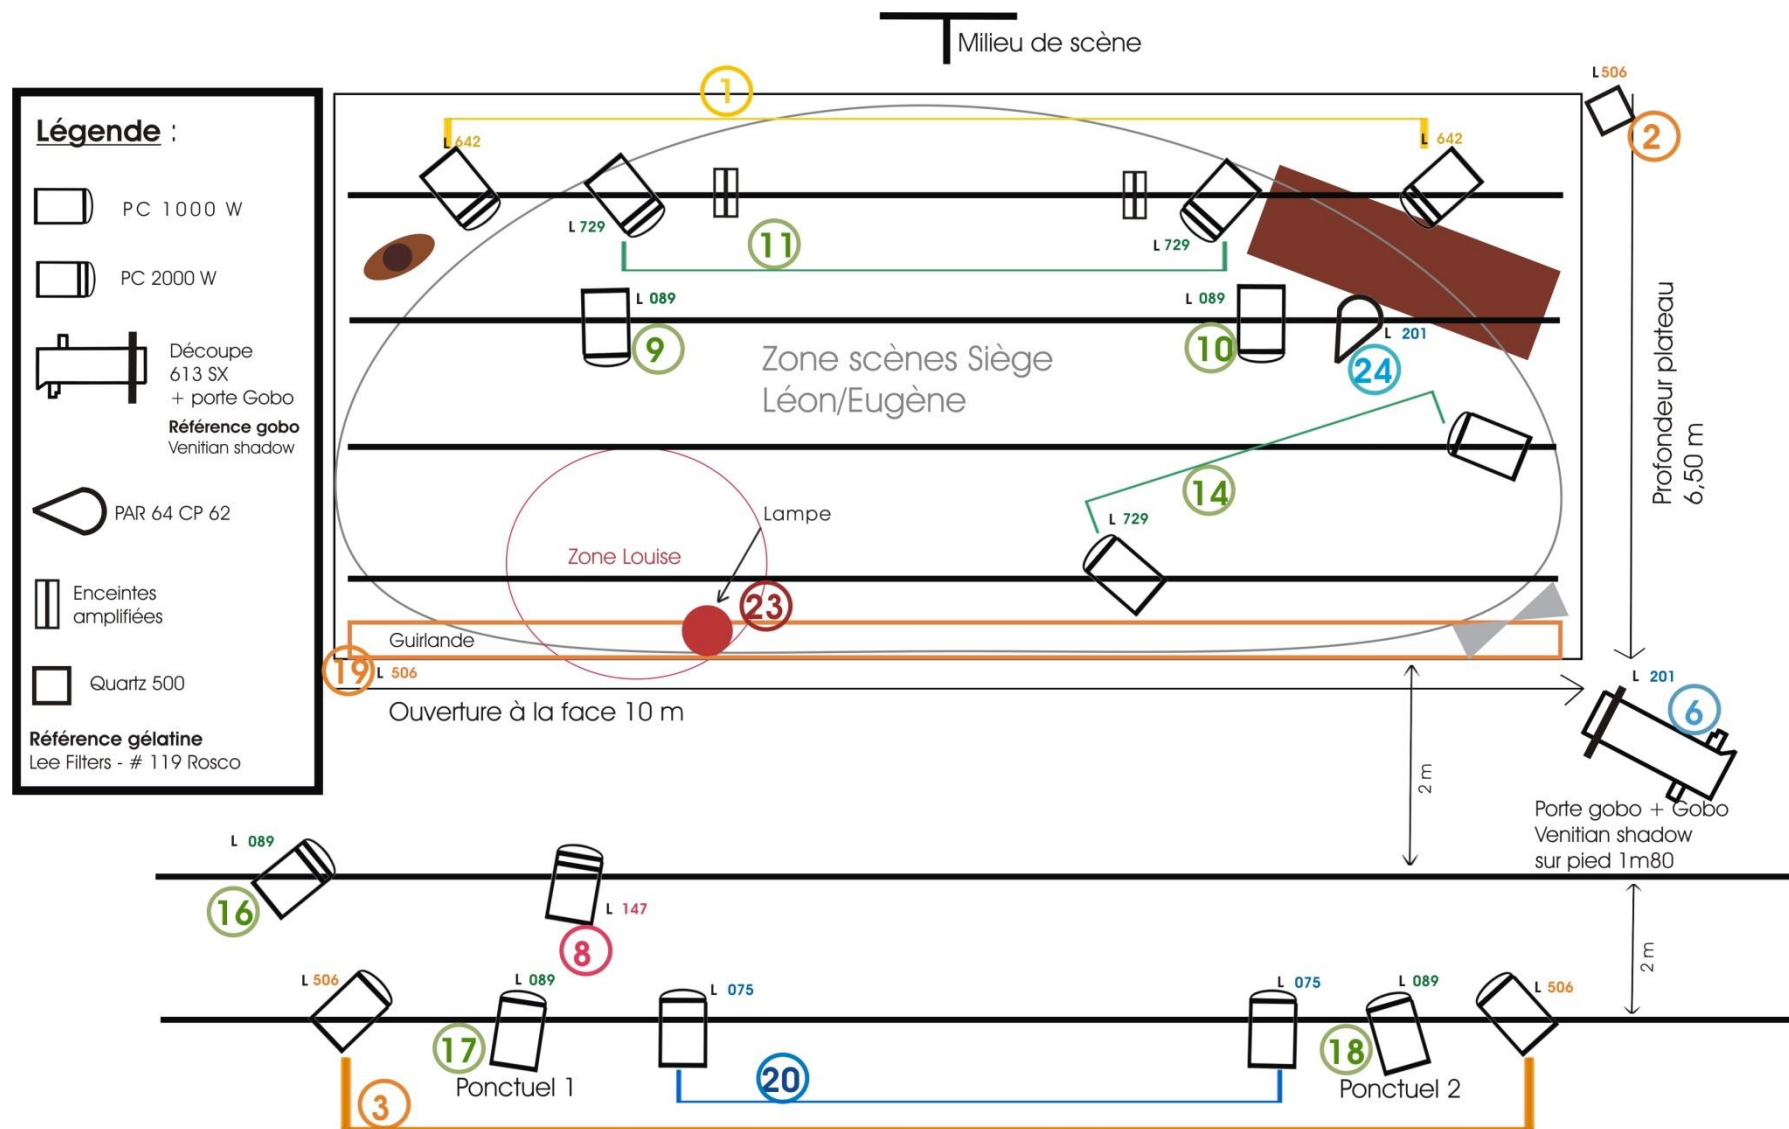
Milieu de scène

Légende :

PC 1000 W

PC 2000 W

Découpe 613 SX + porte Gobo

Référence gobo
Venitian shadow

PAR 64 CP 62

Enceintes amplifiées

Quartz 500

Référence gélatine
Lee Filters - # 119 Rosco

1
L 642
L 642
L 506
2
L 729
11
L 729
L 089
L 089
9
10
L 201
24
Zone scènes Siège Léon/Eugène
Profondeur plateau 6,50 m
14
L 729
Lampe
Zone Louise
23
Guirlande
19
L 506
Ouverture à la face 10 m
L 201
6
2 m
Porte gobo + Gobo Venitian shadow sur pied 1m80
L 089
16
L 147
8
2 m
L 506
L 089
L 075
L 075
L 089
L 506
17
Ponctuel 1
20
18
Ponctuel 2
3